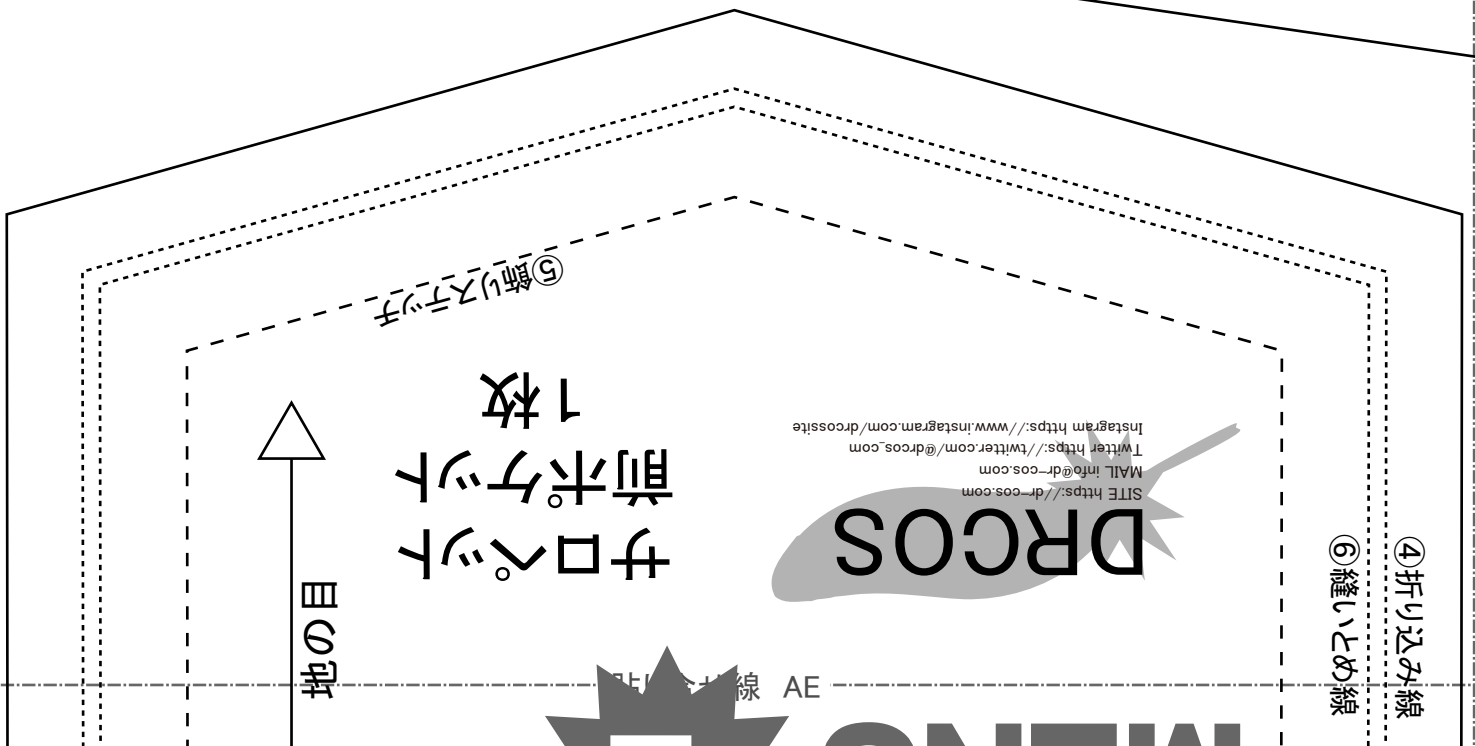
⑤飾りステッチ

サロペット
前ポケット
1枚

DRCOS
SITE https://dr-cos.com
MAIL info@dr-cos.com
Twitter https://twitter.com/@drcos_com
Instagram https://www.instagram.com/drcossite

地の目

⑥縫いとめ線

④折り込み線

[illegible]貼り合わせ線 AE